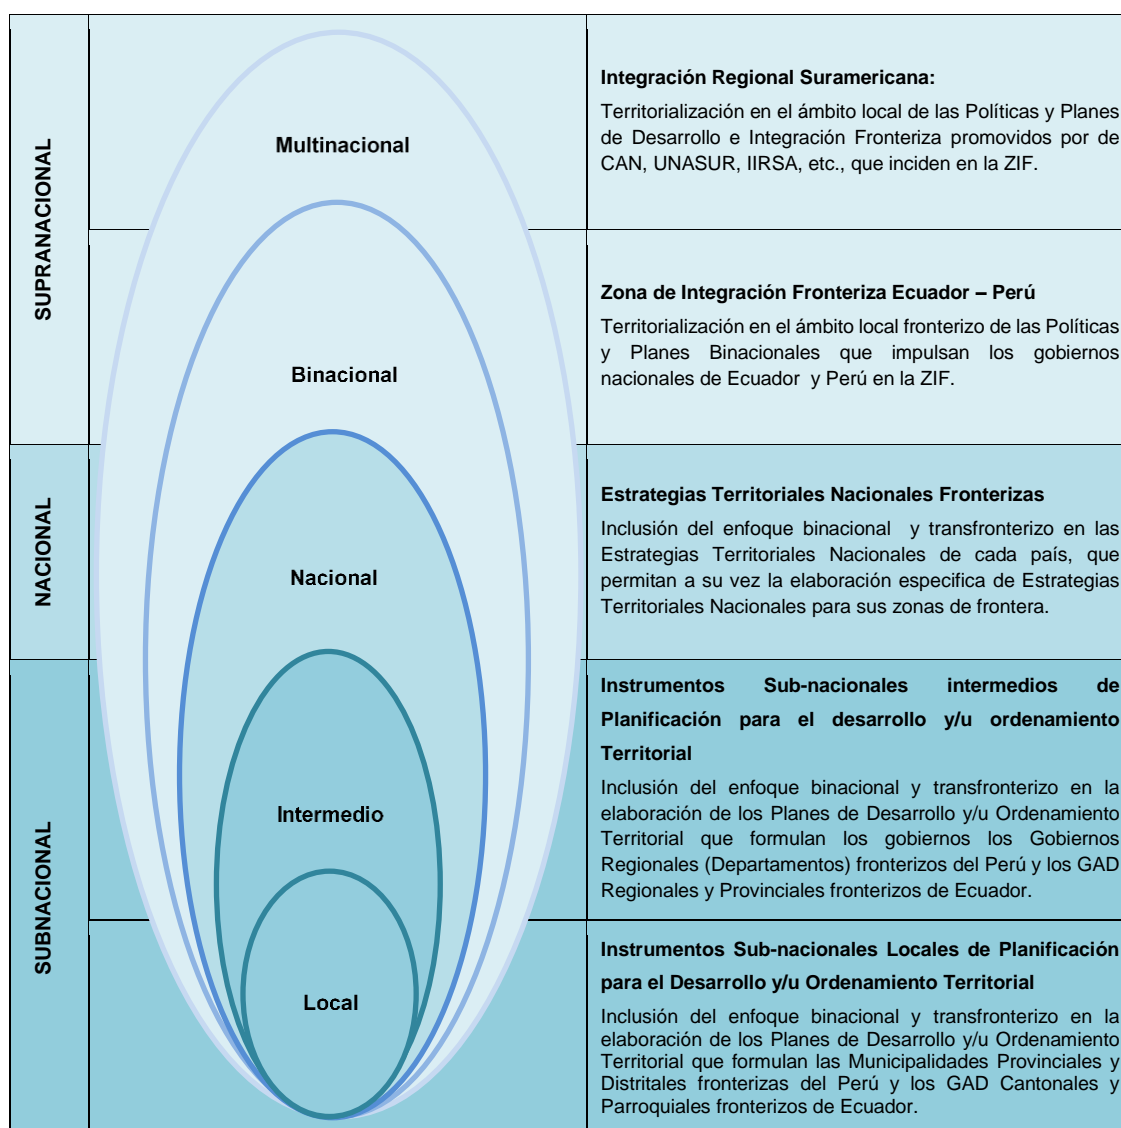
SUPRANACIONAL

NACIONAL

SUBNACIONAL

Multinacional

Binacional

Nacional

Intermedio

Local

Integración Regional Suramericana:

Territorialización en el ámbito local de las Políticas y Planes de Desarrollo e Integración Fronteriza promovidos por de CAN, UNASUR, IIRSA, etc., que inciden en la ZIF.

Zona de Integración Fronteriza Ecuador – Perú

Territorialización en el ámbito local fronterizo de las Políticas y Planes Binacionales que impulsan los gobiernos nacionales de Ecuador y Perú en la ZIF.

Estrategias Territoriales Nacionales Fronterizas

Inclusión del enfoque binacional y transfronterizo en las Estrategias Territoriales Nacionales de cada país, que permitan a su vez la elaboración especifica de Estrategias Territoriales Nacionales para sus zonas de frontera.

Instrumentos Sub-nacionales intermedios de Planificación para el desarrollo y/u ordenamiento Territorial

Inclusión del enfoque binacional y transfronterizo en la elaboración de los Planes de Desarrollo y/u Ordenamiento Territorial que formulan los gobiernos los Gobiernos Regionales (Departamentos) fronterizos del Perú y los GAD Regionales y Provinciales fronterizos de Ecuador.

Instrumentos Sub-nacionales Locales de Planificación para el Desarrollo y/u Ordenamiento Territorial

Inclusión del enfoque binacional y transfronterizo en la elaboración de los Planes de Desarrollo y/u Ordenamiento Territorial que formulan las Municipalidades Provinciales y Distritales fronterizas del Perú y los GAD Cantonales y Parroquiales fronterizos de Ecuador.